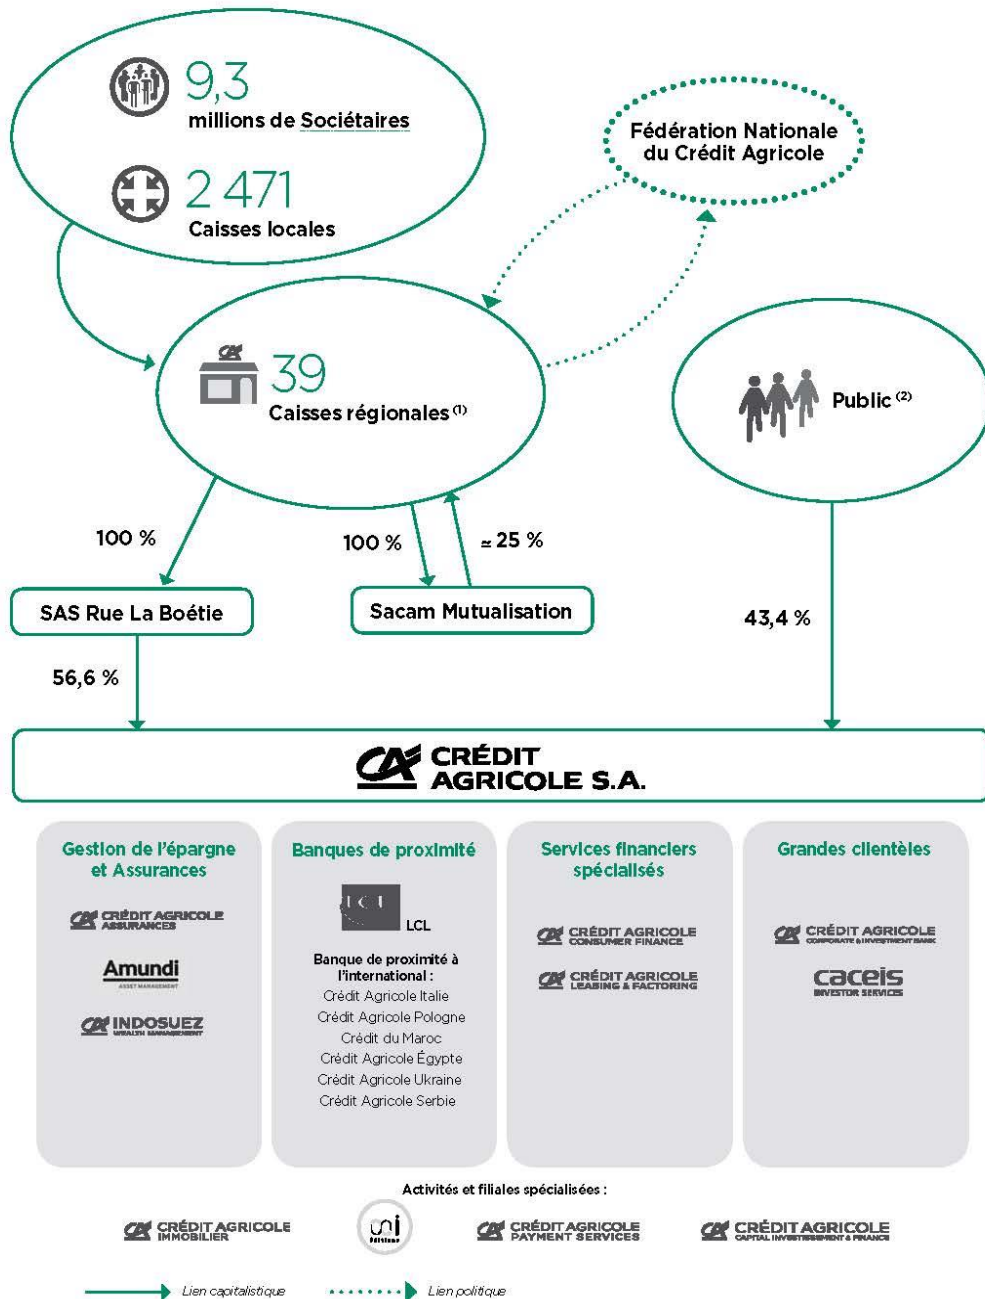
9,3
millions de Sociétaires

2 471
Caisses locales

Fédération Nationale du Crédit Agricole

39
Caisses régionales $^{(1)}$

Public $^{(2)}$

100 %

100 %

≈ 25 %

SAS Rue La Boétie

Sacam Mutualisation

43,4 %

56,6 %

CRÉDIT AGRICOLE S.A.

Gestion de l'épargne et Assurances

CRÉDIT AGRICOLE ASSURANCES

Amundi ASSET MANAGEMENT

INDOSUEZ WEALTH MANAGEMENT

Banques de proximité

LCL

LCL

Banque de proximité à l'international :
Crédit Agricole Italie
Crédit Agricole Pologne
Crédit du Maroc
Crédit Agricole Égypte
Crédit Agricole Ukraine
Crédit Agricole Serbie

Services financiers spécialisés

CRÉDIT AGRICOLE CONSUMER FINANCE

CRÉDIT AGRICOLE LEASING & FACTORING

Grandes clientèles

CRÉDIT AGRICOLE CORPORATE & INVESTMENT BANK

caceis INVESTOR SERVICES

Activités et filiales spécialisées :

CRÉDIT AGRICOLE IMMOBILIER

uni éditions

CRÉDIT AGRICOLE PAYMENT SERVICES

CRÉDIT AGRICOLE CAPITAL INVESTISSEMENT & FINANCE

Lien capitalistique

Lien politique